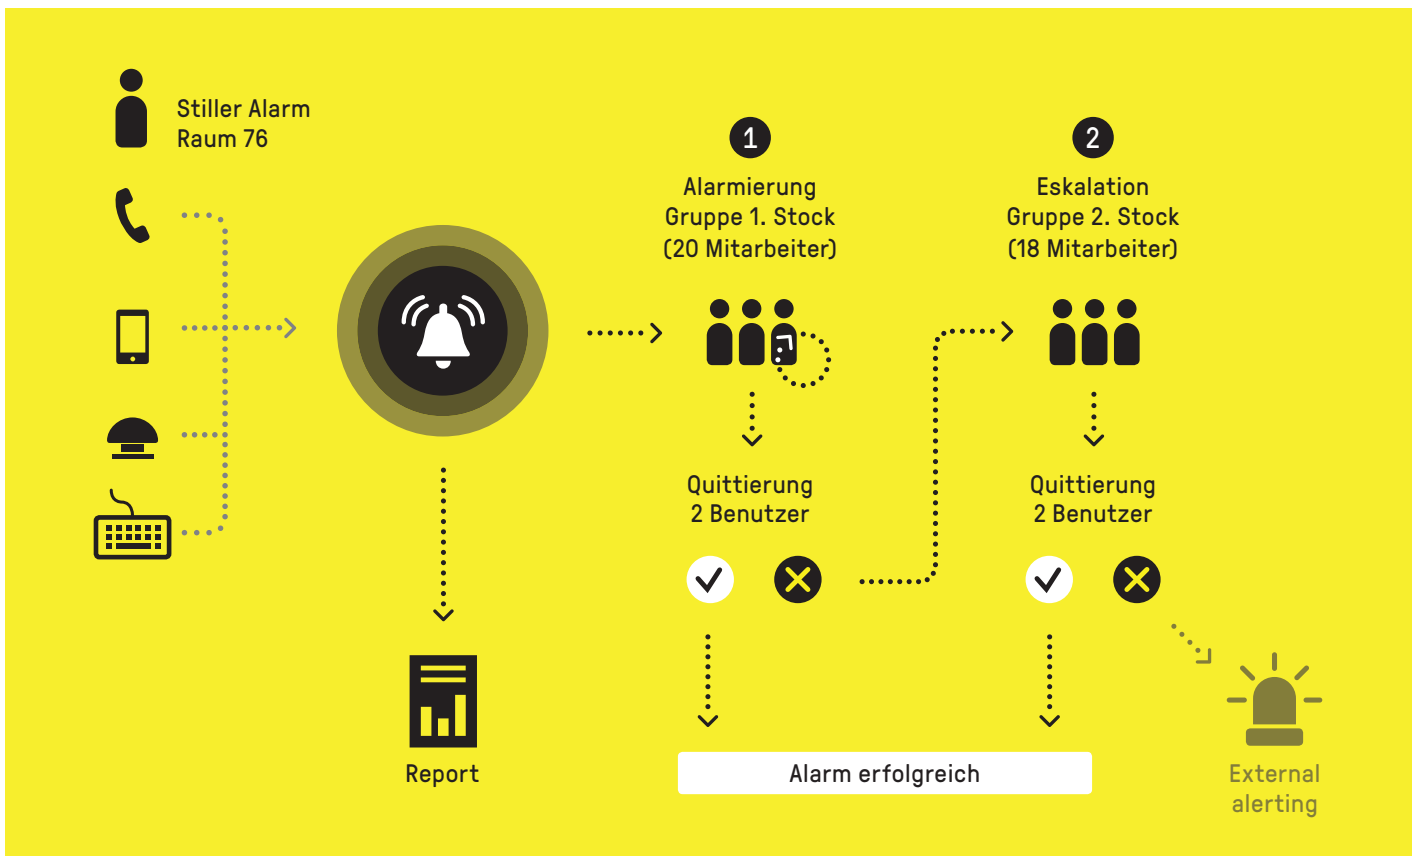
Stiller Alarm
Raum 76

1
Alarmierung
Gruppe 1. Stock
(20 Mitarbeiter)

2
Eskalation
Gruppe 2. Stock
(18 Mitarbeiter)

Quittierung
2 Benutzer

Quittierung
2 Benutzer

Report

Alarm erfolgreich

External
alerting